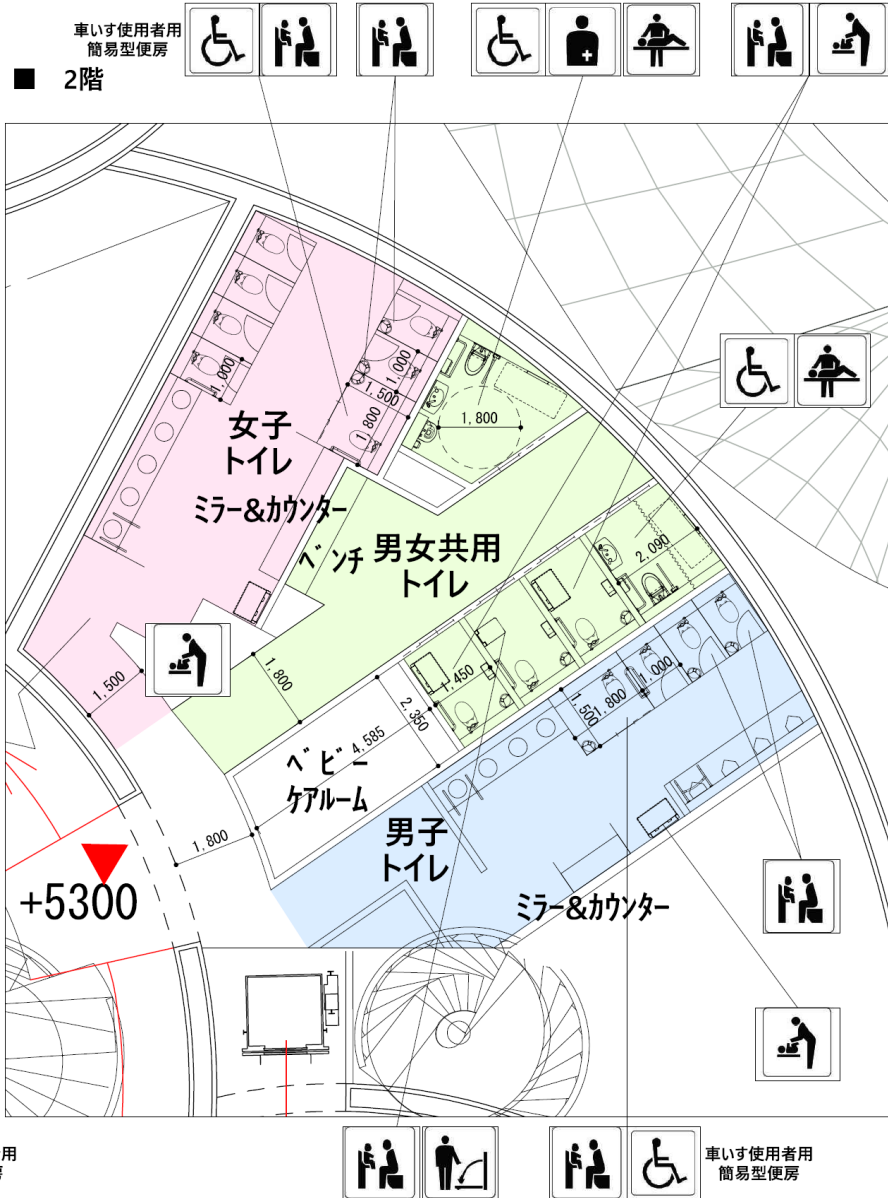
車いす使用者用
簡易型便房

■ 2階

1,000
1,500
1,800
1,000
1,800

女子
トイレ

ミラー&カウンター

ベンチ

男女共用
トイレ

2,090

1,500

1,800

1,450

2,350

4,585

ベビー
ケアルーム

1,800
1,500
1,000

1,800

男子
トイレ

ミラー&カウンター

+5300

用
房

車いす使用者用
簡易型便房